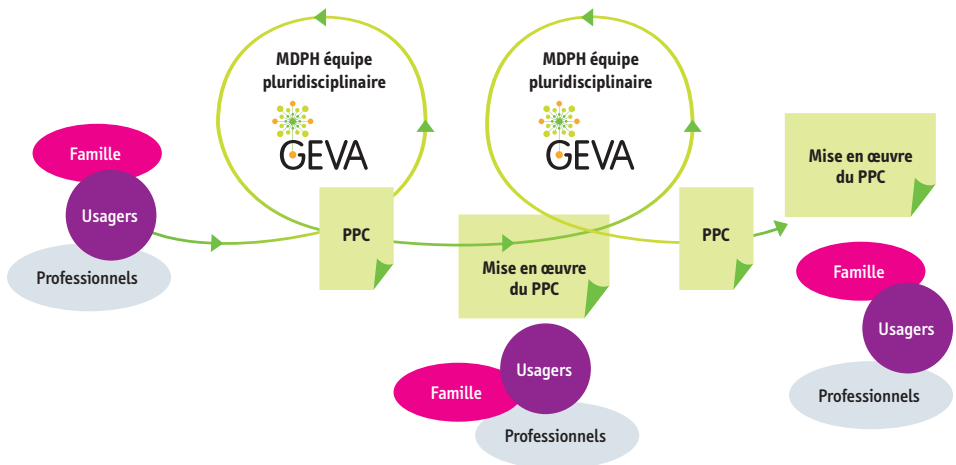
MDPH équipe pluridisciplinaire

GEVA

MDPH équipe pluridisciplinaire

GEVA

Famille

Usagers

Professionnels

PPC

Mise en œuvre du PPC

PPC

Mise en œuvre du PPC

Usagers

Famille

Professionnels

Famille

Usagers

Professionnels